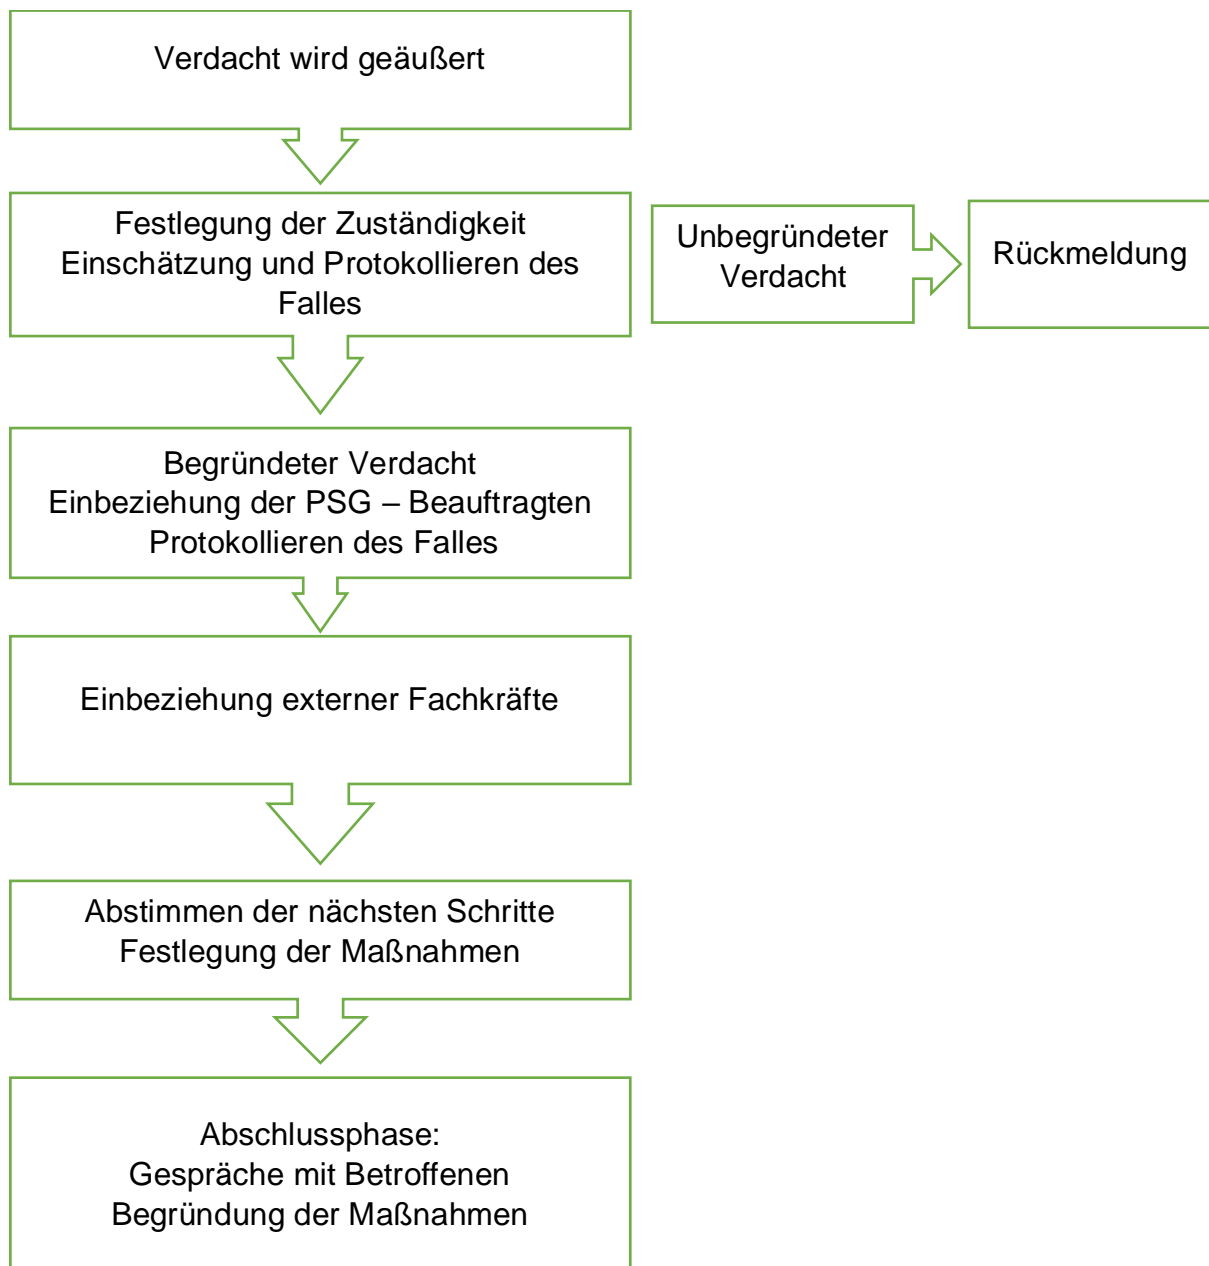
Verdacht wird geäußert

Festlegung der Zuständigkeit
Einschätzung und Protokollieren des Falles

Unbegründeter Verdacht

Rückmeldung

Begründeter Verdacht
Einbeziehung der PSG – Beauftragten
Protokollieren des Falles

Einbeziehung externer Fachkräfte

Abstimmen der nächsten Schritte
Festlegung der Maßnahmen

Abschlussphase:
Gespräche mit Betroffenen
Begründung der Maßnahmen